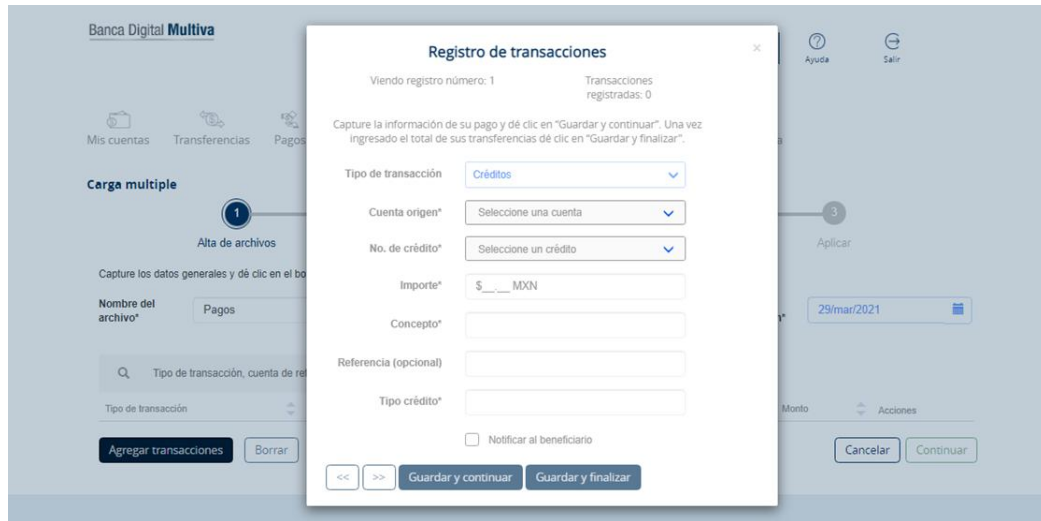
Banca Digital Multiva

Ayuda
Salir

Mis cuentas Transferencias Pagos

Carga multiple

1
Alta de archivos

3
Aplicar

Capture los datos generales y dé clic en el bo

Nombre del archivo*
Pagos

29/mar/2021

Tipo de transacción, cuenta de re

Tipo de transacción
Monto
Acciones

Agregar transacciones
Borrar
Cancelar
Continuar

Registro de transacciones
×

Viendo registro número: 1
Transacciones registradas: 0

Capture la información de su pago y dé clic en "Guardar y continuar". Una vez ingresado el total de sus transferencias dé clic en "Guardar y finalizar".

Tipo de transacción
Créditos

Cuenta origen*
Seleccione una cuenta

No. de crédito*
Seleccione un crédito

Importe*
$_._ MXN

Concepto*

Referencia (opcional)

Tipo crédito*

Notificar al beneficiario

<<
>>
Guardar y continuar
Guardar y finalizar